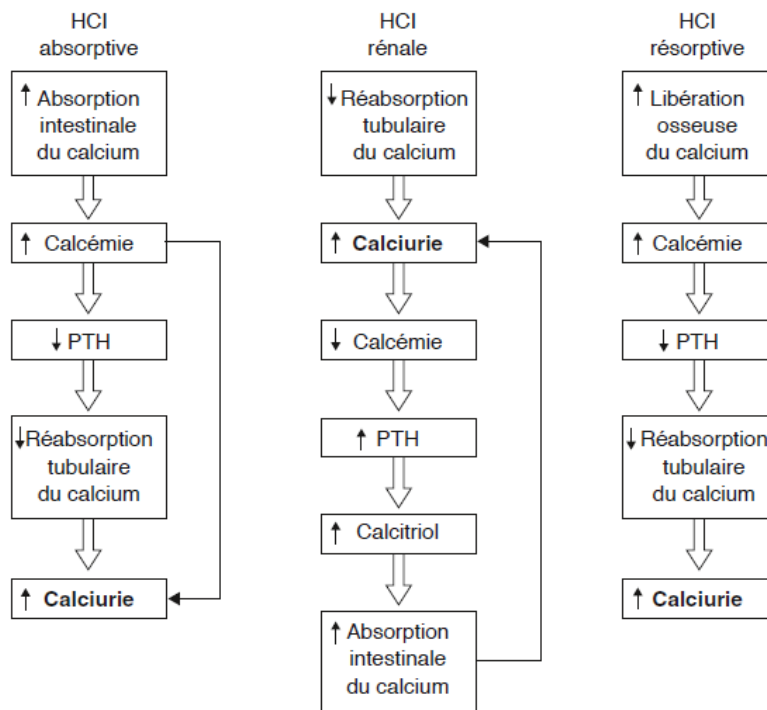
HCI
absorptive

↑ Absorption intestinale du calcium

↑ Calcémie

↓ PTH

↓ Réabsorption tubulaire du calcium

↑ **Calciurie**

HCI
rénale

↓ Réabsorption tubulaire du calcium

↑ **Calciurie**

↓ Calcémie

↑ PTH

↑ Calcitriol

↑ Absorption intestinale du calcium

HCI
résorptive

↑ Libération osseuse du calcium

↑ Calcémie

↓ PTH

↓ Réabsorption tubulaire du calcium

↑ **Calciurie**